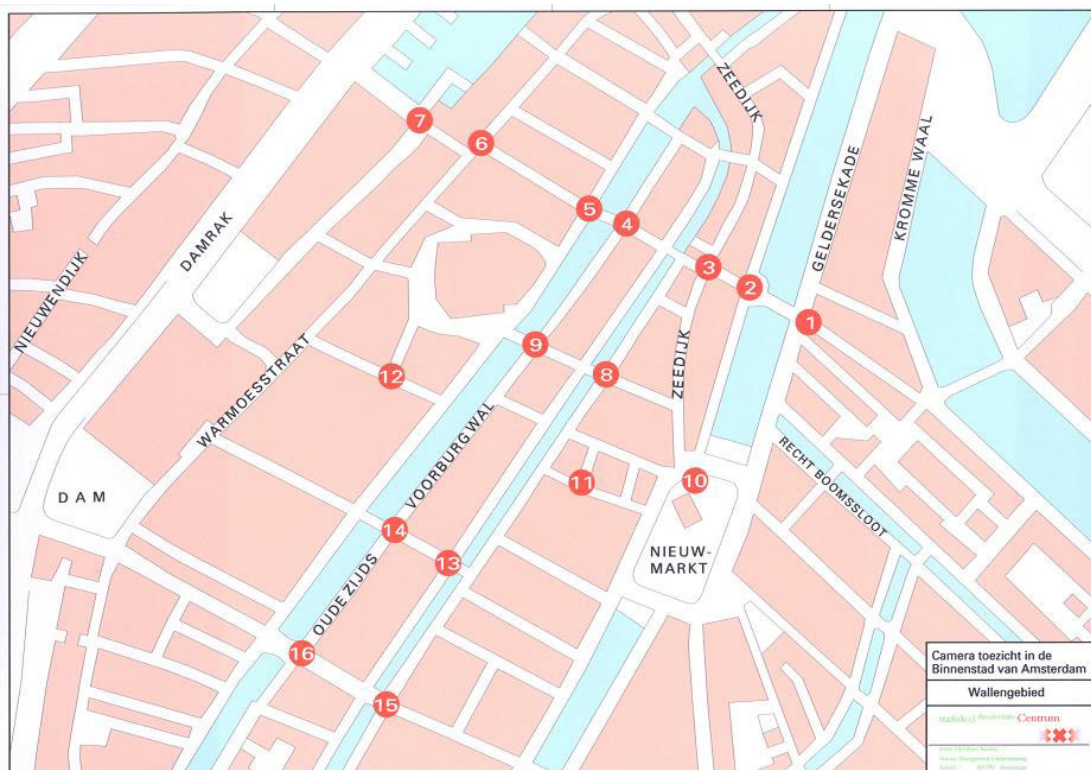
ZEEDIJK
GELDERSEKADE
KROMME WAAL
7
6
5
4
3
2
1
NIEUWENDIJK
DAMRAK
WARMOESSTRAAT
9
8
12
ZEEDIJK
VOORBURGWAL
RECHT BOOMSSLOOT
11
10
DAM
14
13
NIEUW-MARKT
OUDEZIJDS
16
15

Camera toezicht in de Binnenstad van Amsterdam
Wallengebied
stadsdeel Amsterdam Centrum
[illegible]